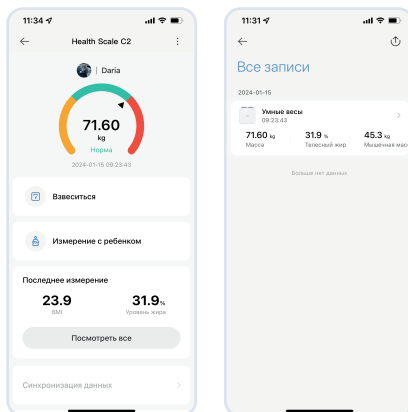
11:34

Health Scale C2

Daria

71.60
kg
Норма

2024-01-15 09:23:43

Взвеситься

Измерение с ребенком

Последнее измерение

23.9
BMI

31.9%
Уровень жира

Посмотреть все

Синхронизация данных

11:31

Все записи

2024-01-15

Умные весы
09:23:43

71.60 kg
Масса

31.9 %
Телесный жир

45.3 kg
Мышечная мас

Больше нет данных